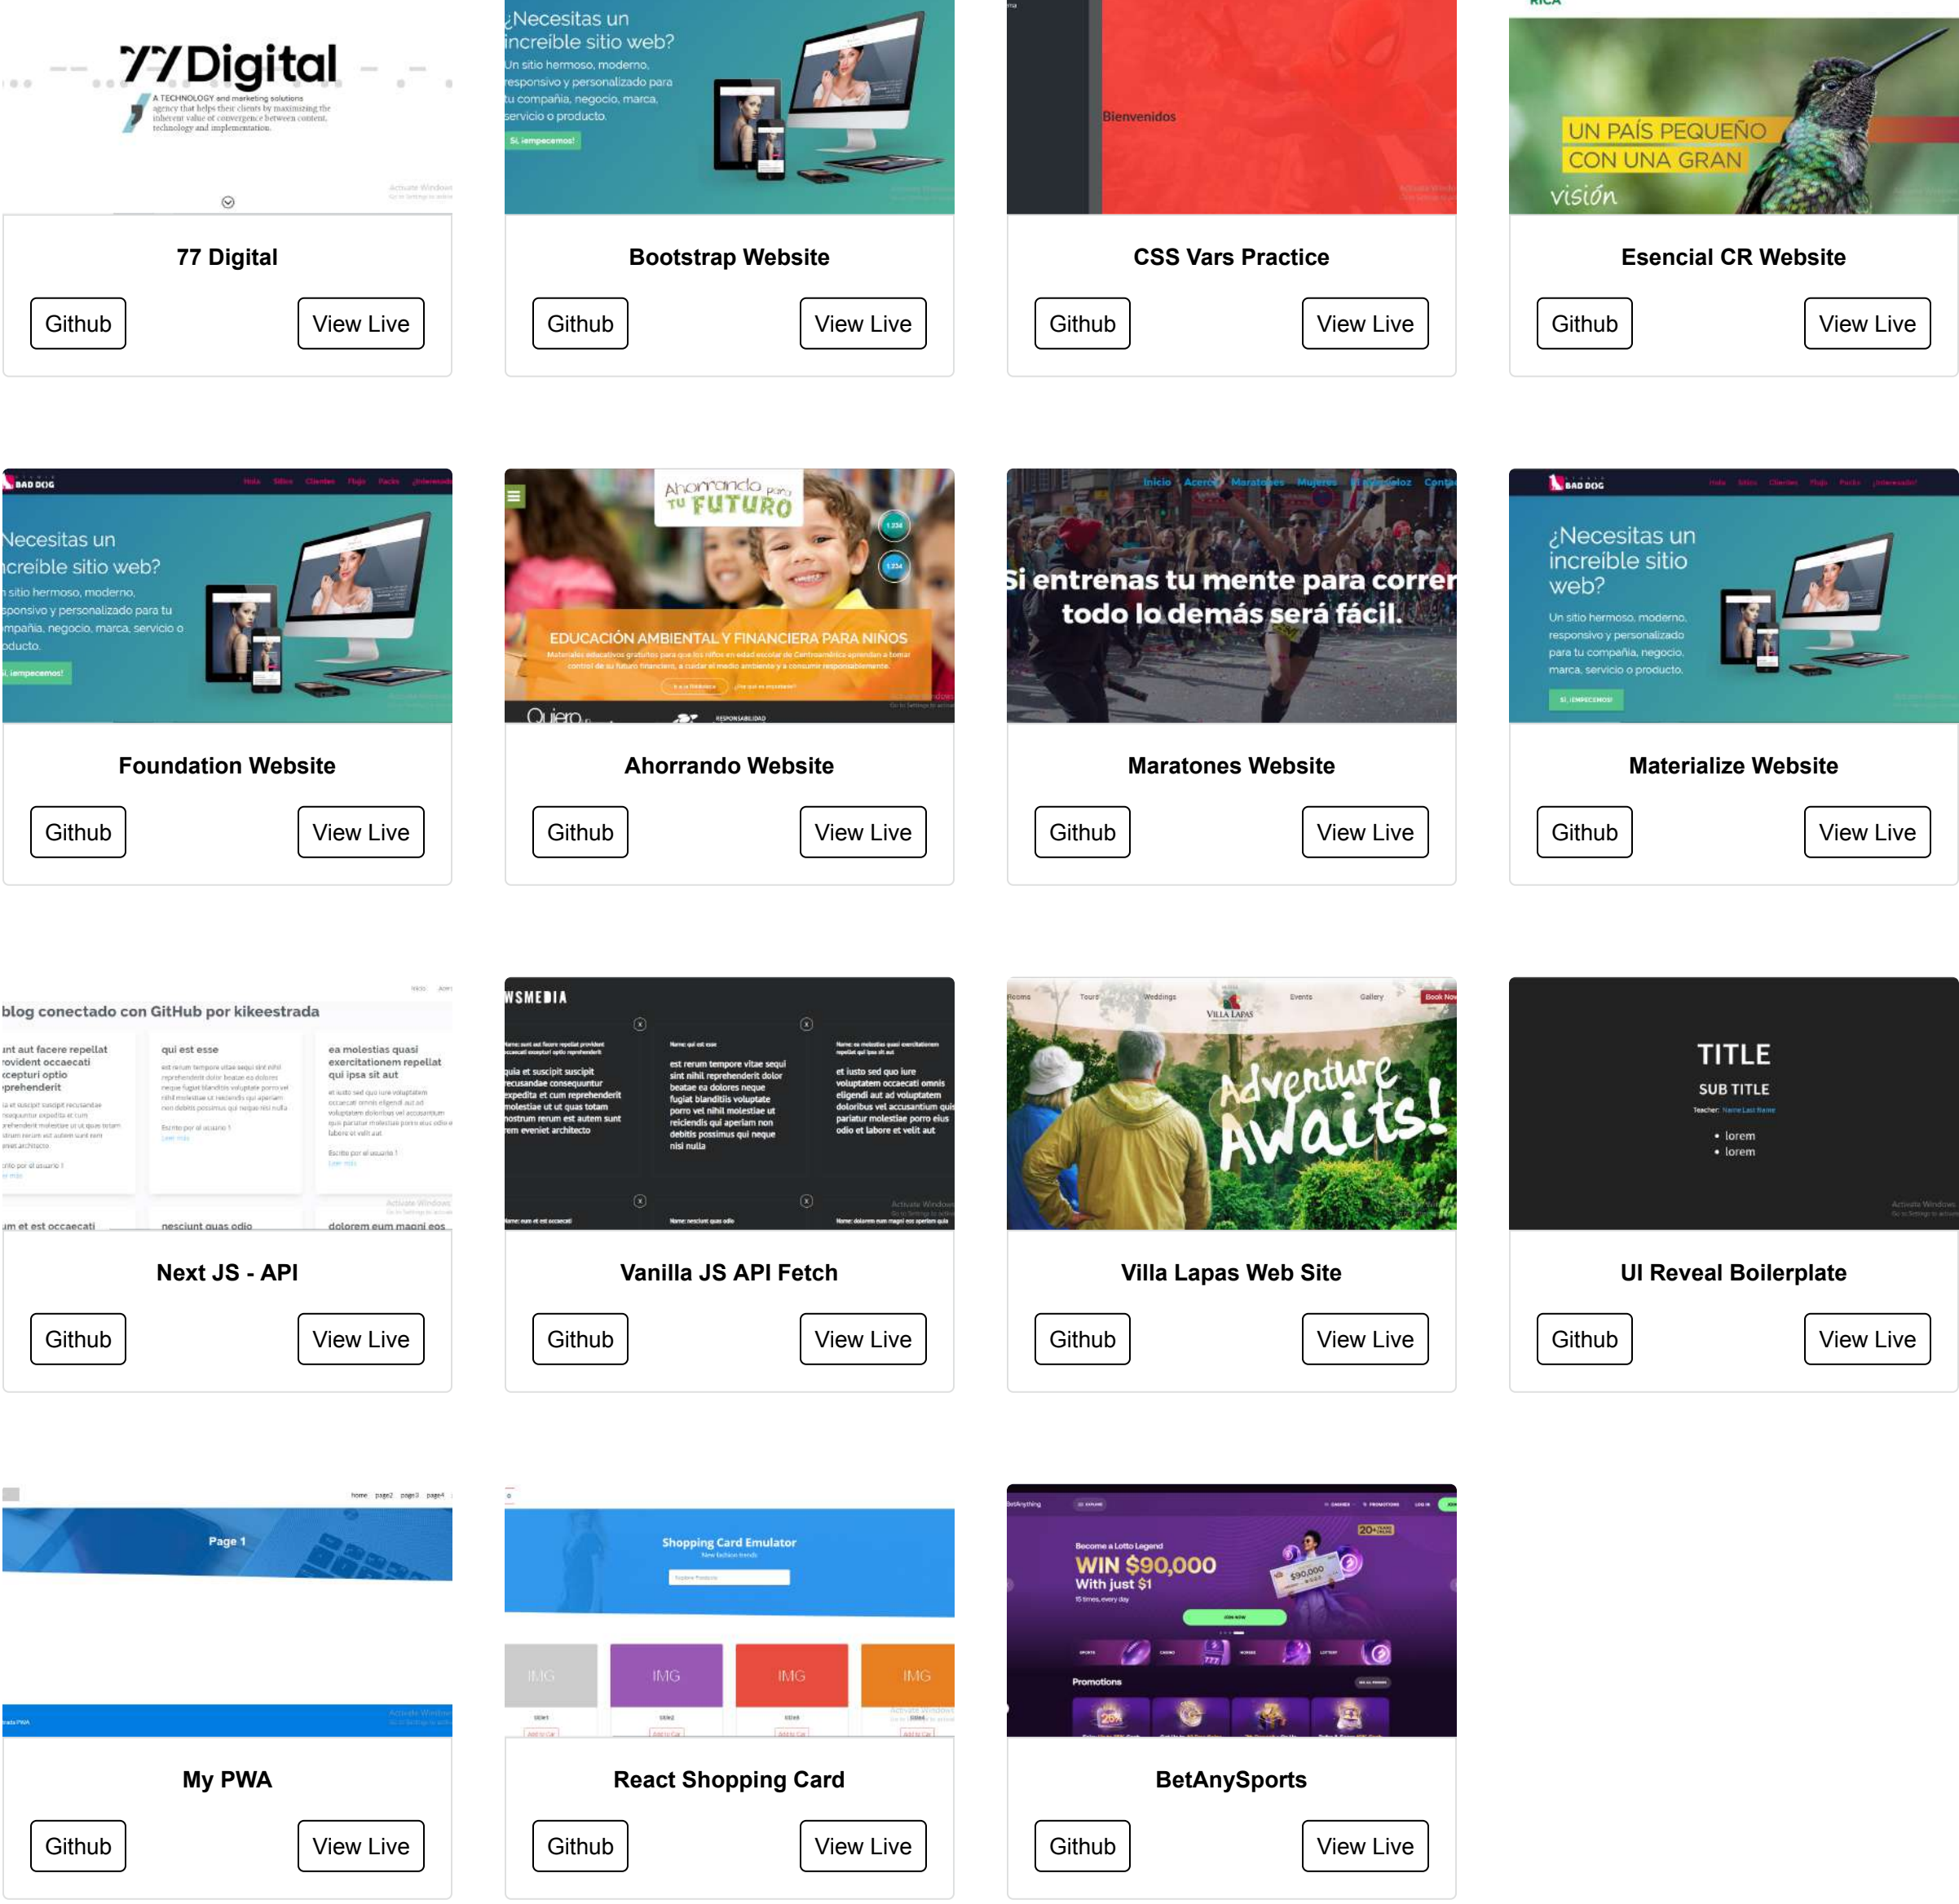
77 Digital
A TECHNOLOGY and marketing solutions agency that helps their clients by maximizing the inherent value of convergence between content, technology and implementation.

77 Digital

Github View Live

¿Necesitas un increíble sitio web?
Un sitio hermoso, moderno, responsivo y personalizado para tu compañía, negocio, marca, servicio o producto.
Sí, ¡empecemos!

Bootstrap Website

Github View Live

Bienvenidos

CSS Vars Practice

Github View Live

UN PAÍS PEQUEÑO CON UNA GRAN visión

Esencial CR Website

Github View Live

Necesitas un increíble sitio web?
sitio hermoso, moderno, responsivo y personalizado para tu compañía, negocio, marca, servicio o producto.
Sí, ¡empecemos!

Foundation Website

Github View Live

Ahorrando para tu FUTURO
EDUCACIÓN AMBIENTAL Y FINANCIERA PARA NIÑOS

Ahorrando Website

Github View Live

Inicio Acerca Maratones Mujeres
Si entrenas tu mente para correr todo lo demás será fácil.

Maratones Website

Github View Live

BAD DOG
¿Necesitas un increíble sitio web?
Un sitio hermoso, moderno, responsivo y personalizado para tu compañía, negocio, marca, servicio o producto.
SÍ, ¡EMPECEMOS!

Materialize Website

Github View Live

blog conectado con GitHub por kikeestrada

Next JS - API

Github View Live

WSMEDIA

Vanilla JS API Fetch

Github View Live

Rooms Tours Weddings Events Gallery Book Now
VILLA LAPAS
Adventure Awaits!

Villa Lapas Web Site

Github View Live

TITLE
SUB TITLE
lorem
lorem

UI Reveal Boilerplate

Github View Live

home page2 page3 page4
Page 1

My PWA

Github View Live

Shopping Card Emulator
IMG IMG IMG IMG

React Shopping Card

Github View Live

Become a Lotto Legend
WIN $90,000
With just $1
Promotions

BetAnySports

Github View Live